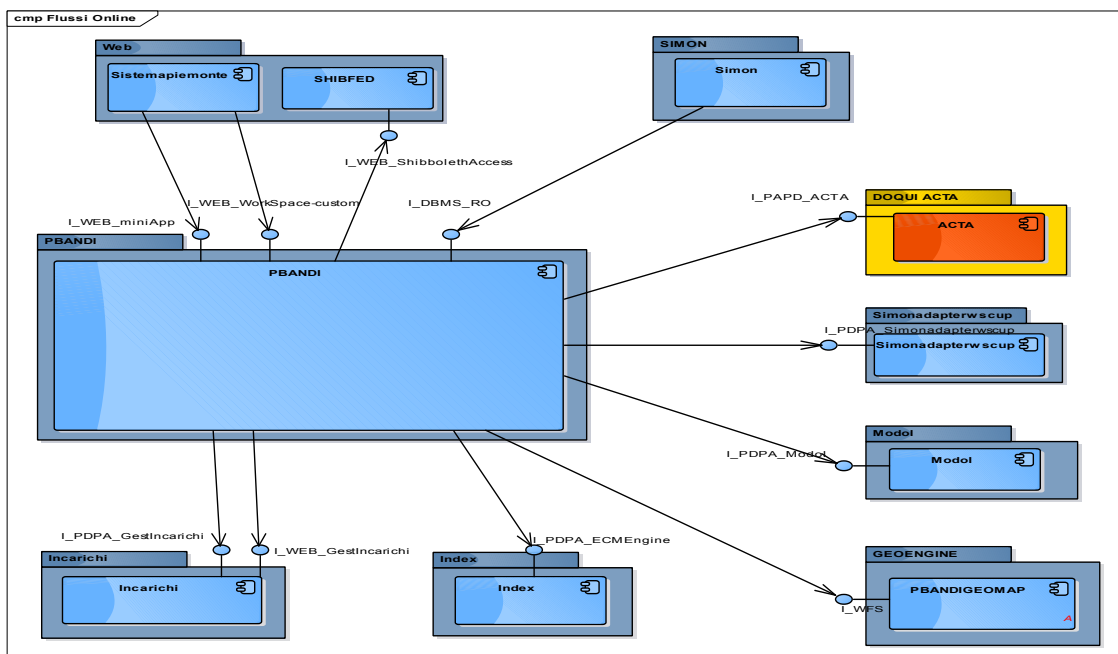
cmp Flussi Online

Web
Sistemapiemonte
SHIBFED

SIMON
Simon

I_WEB_ShibbolethAccess
I_WEB_WorkSpace-custom
I_WEB_miniApp
I_DBMS_RO
I_PAPD_ACTA

DOQUI ACTA
ACTA

PBANDI
PBANDI

Simonadapterwscup
I_PDPA_Simonadapterwscup
Simonadapterwscup

Modol
I_PDPA_Modol
Modol

I_PDPA_GestIncarichi
I_WEB_GestIncarichi
I_PDPA_ECMEngine

GEOENGINE

Incarichi
Incarichi

Index
Index

I_WFS
PBANDIGEOMAP
A